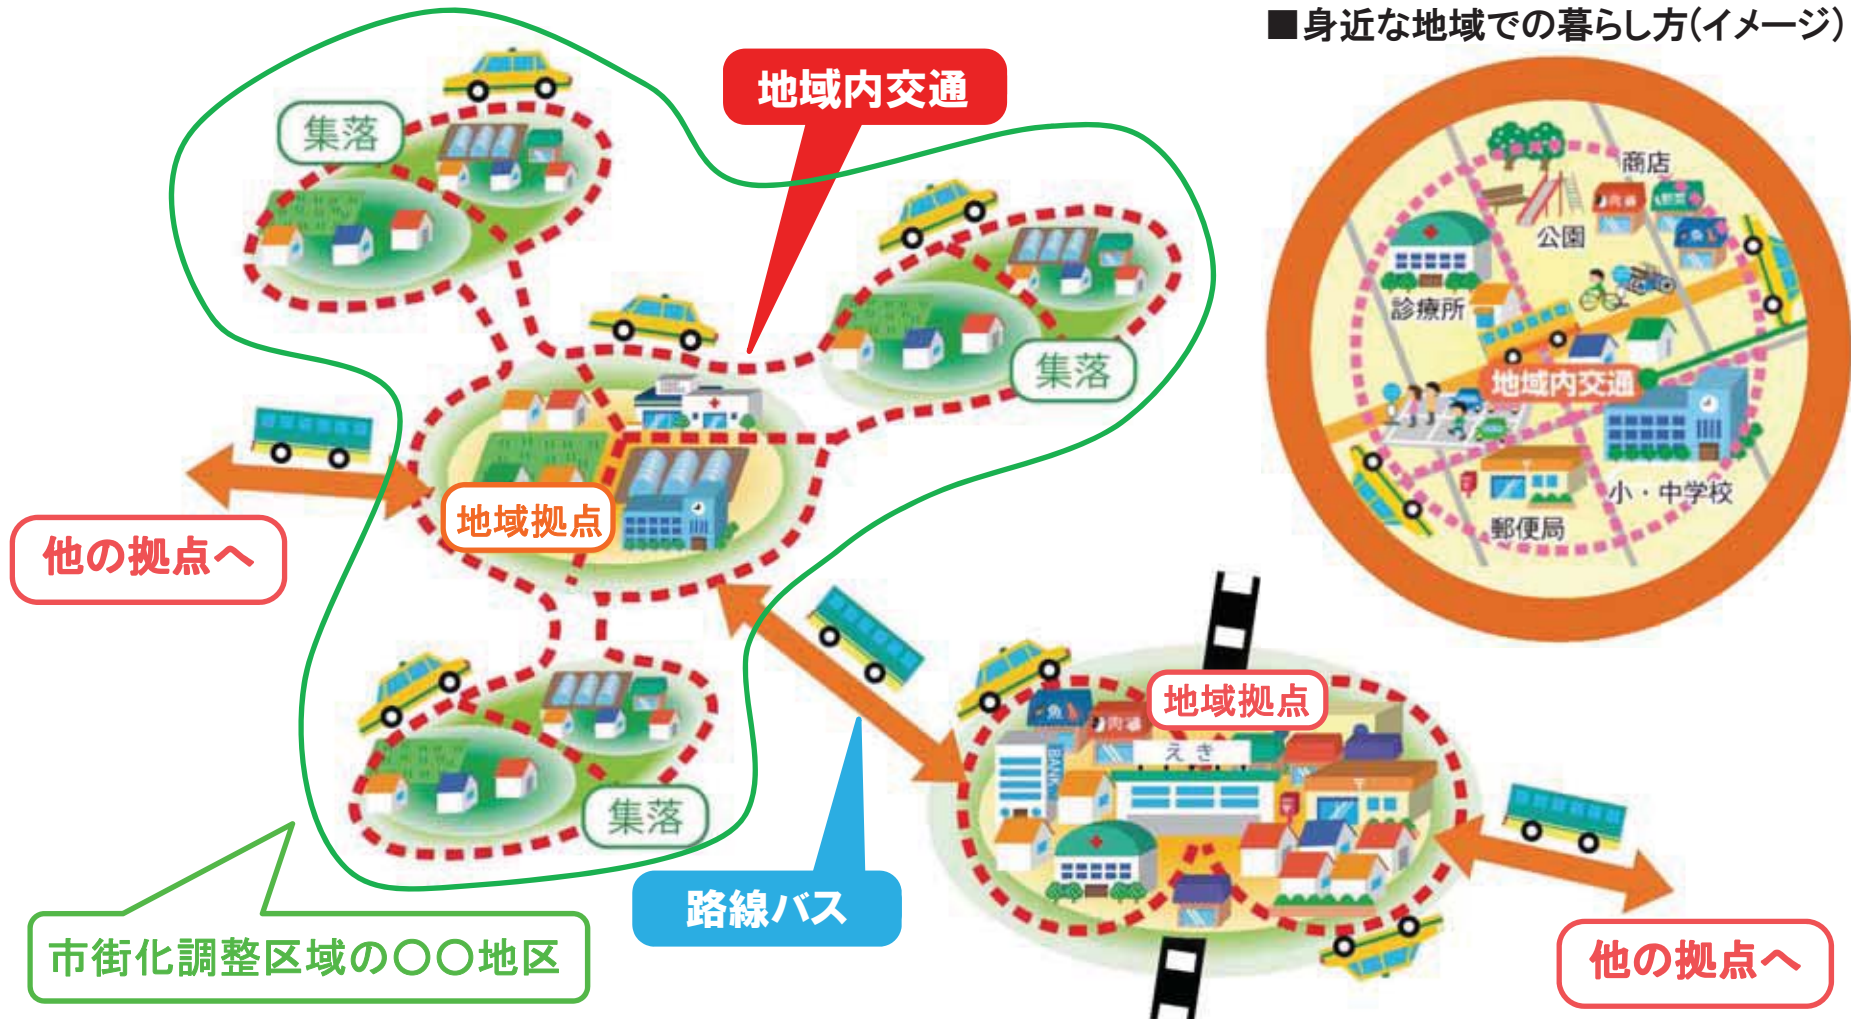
■身近な地域での暮らし方(イメージ)

地域内交通

集落

集落

集落

地域拠点

他の拠点へ

路線バス

市街化調整区域の○○地区

地域拠点

えき

BANK

他の拠点へ

商店

公園

診療所

地域内交通

小・中学校

郵便局